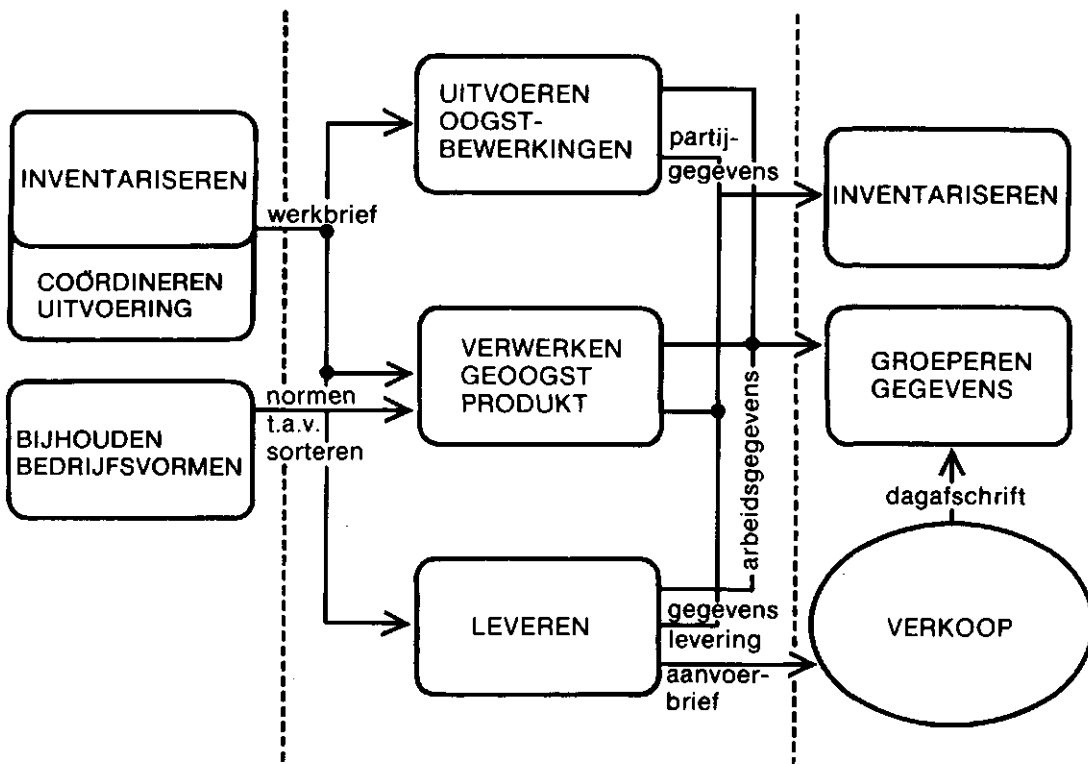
INVENTARISEREN

COÖRDINEREN UITVOERING

BIJHOUDEN BEDRIJFSVORMEN

werkbrief

normen t.a.v. sorteren

UITVOEREN OOGST-BEWERKINGEN

partij-gegevens

VERWERKEN GEOOGST PRODUKT

arbeidsgegevens

LEVEREN

gegevens levering

aanvoer-brief

INVENTARISEREN

GROEPEREN GEGEVENS

dagafschrift

VERKOOP